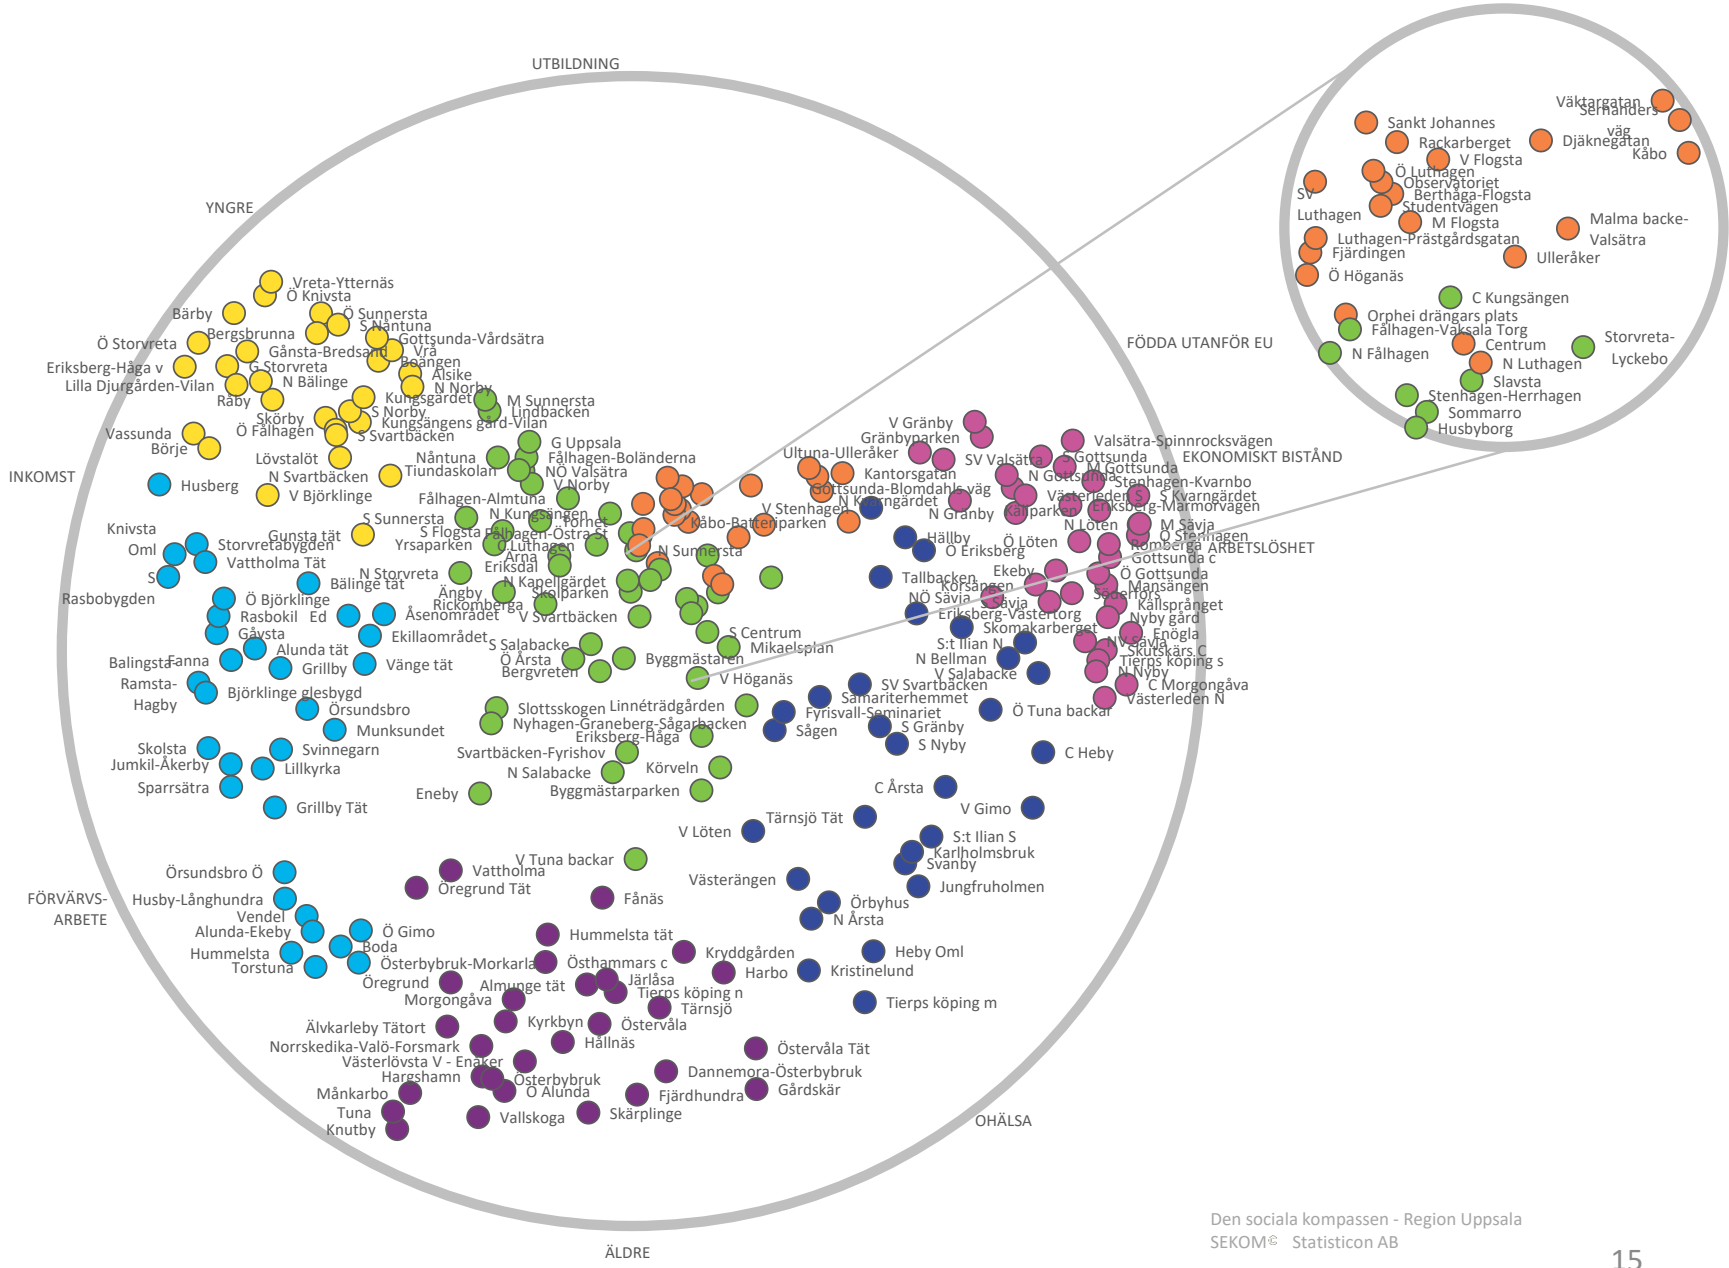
UTBILDNING

YNGRE

FÖDDA UTANFÖR EU

EKONOMISKT BISTÅND

INKOMST

ARBETSLÖSHET

FÖRVÄRVS-ARBETE

OHÄLSA

ÄLDRE

Vreta-Ytternäs
Ö Knivsta
Bärby
Ö Sunnersta
S Nåntuna
Gottsunda-Vårdsätra
Bergsbrunna
Ö Storvreta
Gånsta-Bredsand
Vrå
Eriksberg-Håga v
G Storvreta
Boängen
Lilla Djurgården-Vilan
N Bälinge
Alsike
N Norby
Råby
Kungsgärdet
M Sunnersta
Lindbacken
Skörby
S Norby
Ö Fålhagen
Kungsängens gård-Vilan
Vassunda
S Svartbäcken
Börje
G Uppsala
Lövstalöt
Nåntuna
Fålhagen-Boländerna
N Svartbäcken
Tiundaskolan
NÖ Valsätra
V Björklinge
V Norby
Husberg
Fålhagen-Almtuna
Knivsta
S Sunnersta
N Kungsängen
Tornet
Gunsta tät
S Flogsta
Fålhagen-Östra St
Oml
Storvretabygden
Yrsaparken
Ö Luthagen
Vattholma Tät
Årna
N Sunnersta
S
Eriksdal
N Storvreta
Bälinge tät
N Kapellgärdet
Rasbobygden
Ängby
Skolparken
Ö Björklinge
Rickomberga
Rasbokil
Ed
Åsenområdet
V Svartbäcken
Gävsta
Ekillaområdet
S Centrum
Alunda tät
S Salabacke
Mikaelsplan
Balingsta
Fanna
Ö Årsta
Byggmästaren
Grillby
Vänge tät
Bergvreten
Ramsta-Hagby
V Höganäs
Björklinge glesbygd
Örsundsbro
Slottsskogen
Linnéträdgården
Munksundet
Nyhagen-Graneberg-Sågarbacken
Eriksberg-Håga
Skolsta
Svinnegarn
Svartbäcken-Fyrishov
Jumkil-Åkerby
Lillkyrka
N Salabacke
Körveln
Sparrsätra
Eneby
Byggmästarparken
Grillby Tät
V Gränby
Gränbyparken
Valsätra-Spinnrocksvägen
Ultuna-Ulleråker
SV Valsätra
Gottsunda
Kantorsgatan
N Gottsunda
M Gottsunda
Stenhagen-Kvarnbo
Gottsunda-Blomdahls väg
Västerleden S
S Kvarngärdet
N Kvarngärdet
V Stenhagen
N Gränby
Kålparken
Eriksberg-Marmorvägen
Kåbo-Batteriparken
N Löten
M Sävja
Hällby
Ö Löten
Ö Stenhagen
Ö Eriksberg
Romberga
Gottsunda c
Ekeby
Ö Gottsunda
Tallbacken
Korsängen
Mansängen
NÖ Sävja
Sävja
Söderfors
Eriksberg-Västertorg
Kallsprånget
Skomakarberget
Nyby gård
Enögla
S:t Ilian N
NV Sävja
N Bellman
Skutskärs C
Tierps köping s
V Salabacke
N Nyby
SV Svartbäcken
C Morgongåva
Samariterhemmet
Västerleden N
Ö Tuna backar
Fyrisvall-Seminariet
S Gränby
Sågen
S Nyby
C Heby
C Årsta
V Gimo
Tärnsjö Tät
V Löten
S:t Ilian S
Karlholmsbruk
V Tuna backar
Svanby
Vattholma
Västerängen
Jungfruholmen
Öregrund Tät
Fånäs
Örbyhus
Örsundsbro Ö
N Årsta
Husby-Långhundra
Vendel
Ö Gimo
Alunda-Ekeby
Hummelsta tät
Boda
Kryddgården
Heby Oml
Hummelsta
Torstuna
Österbybruk-Morkarla
Östhammars c
Harbo
Kristinelund
Järlåsa
Öregrund
Almunge tät
Tierps köping n
Morgongåva
Tärnsjö
Tierps köping m
Kyrkbyn
Östervåla
Älvkarleby Tätort
Hållnäs
Norrskedika-Valö-Forsmark
Östervåla Tät
Västerlövsta V - Enaker
Hargshamn
Dannemora-Österbybruk
Österbybruk
Månkarbo
Ö Alunda
Gårdskär
Fjärdhundra
Tuna
Vallskoga
Skärplinge
Knutby

Väktargatan
Sernanders väg
Sankt Johannes
Rackarberget
Djäknegatan
Kåbo
V Flogsta
Ö Luthagen
Observatoriet
SV Luthagen
Berthåga-Flogsta
Studentvägen
M Flogsta
Malma backe-Valsätra
Luthagen-Prästgårdsgatan
Fjärdingen
Ulleråker
Ö Höganäs
C Kungsängen
Orphei drängars plats
Fålhagen-Vaksala Torg
Storvreta-Lyckebo
Centrum
N Fålhagen
N Luthagen
Slavsta
Stenhagen-Herrhagen
Sommarro
Husbyborg

Den sociala kompassen - Region Uppsala
SEKOM© Statisticon AB

15